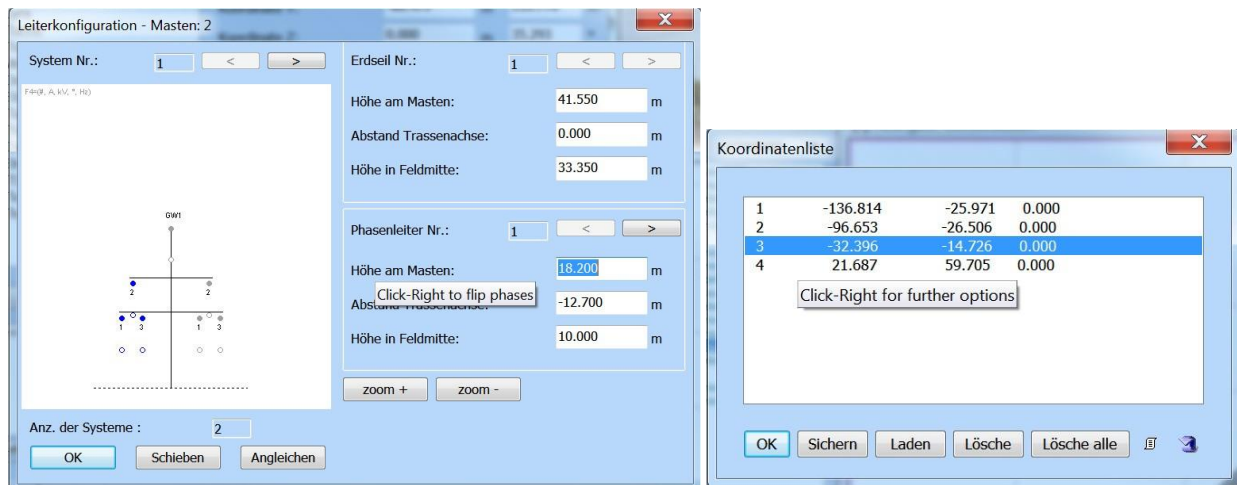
Leiterkonfiguration - Masten: 2

System Nr.: 1 < >

F4=(#, A, kV, °, Hz)

GW1

2 2

1 3 1 3

Anz. der Systeme : 2

OK Schieben Angleichen

Erdseil Nr.: 1 < >

Höhe am Masten: 41.550 m

Abstand Trassenachse: 0.000 m

Höhe in Feldmitte: 33.350 m

Phasenleiter Nr.: 1 < >

Höhe am Masten: 18.200 m

Abstand Trassenachse: -12.700 m

Click-Right to flip phases

Höhe in Feldmitte: 10.000 m

zoom + zoom -

Koordinatenliste

| 1 | -136.814 | -25.971 | 0.000 |
|---|---|---|---|
| 2 | -96.653 | -26.506 | 0.000 |
| 3 | -32.396 | -14.726 | 0.000 |
| 4 | 21.687 | 59.705 | 0.000 |

Click-Right for further options

OK Sichern Laden Lösche Lösche alle